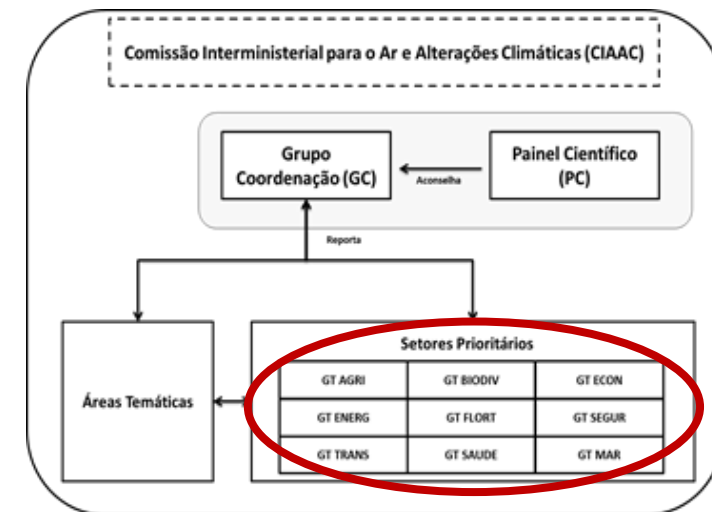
Comissão Interministerial para o Ar e Alterações Climáticas (CIAAC)

Grupo Coordenação (GC)

Aconselha

Painel Científico (PC)

Reporta

Áreas Temáticas

Setores Prioritários

| GT AGRI | GT BIODIV | GT ECON |
|---|---|---|
| GT ENERG | GT FLORT | GT SEGUR |
| GT TRANS | GT SAUDE | GT MAR |